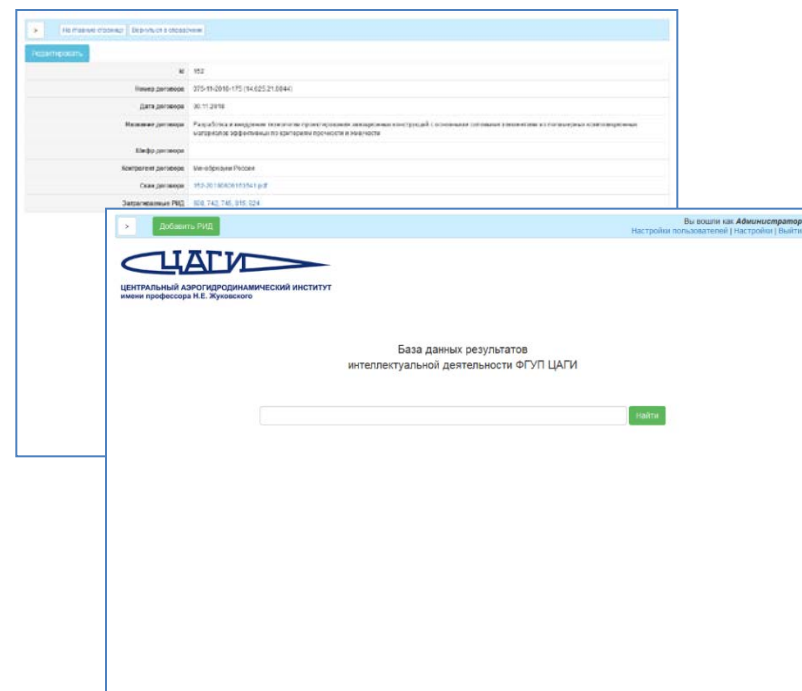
> На главную страницу Вернуться в справочник

Редактировать

| Id | 152 |
|---|---|
| Номер договора | 075-11-2018-175 (14.625.21.0044) |
| Дата договора | 30.11.2018 |
| Название договора | Разработка и внедрение технологии проектирования авиационных конструкций с основными силовыми элементами из полимерных композиционных материалов эффективных по критериям прочности и живучести |
| Шифр договора | |
| Контрагент договора | Минобрнауки России |
| Скан договора | 152-20180906103541.pdf |
| Затрагиваемые РИД | 608, 742, 745, 815, 824 |

> Добавить РИД

Вы вошли как Администратор
Настройки пользователей | Настройки | Выйти

ЦАГИ
ЦЕНТРАЛЬНЫЙ АЭРОГИДРОДИНАМИЧЕСКИЙ ИНСТИТУТ
имени профессора Н.Е. Жуковского

База данных результатов
интеллектуальной деятельности ФГУП ЦАГИ

Найти